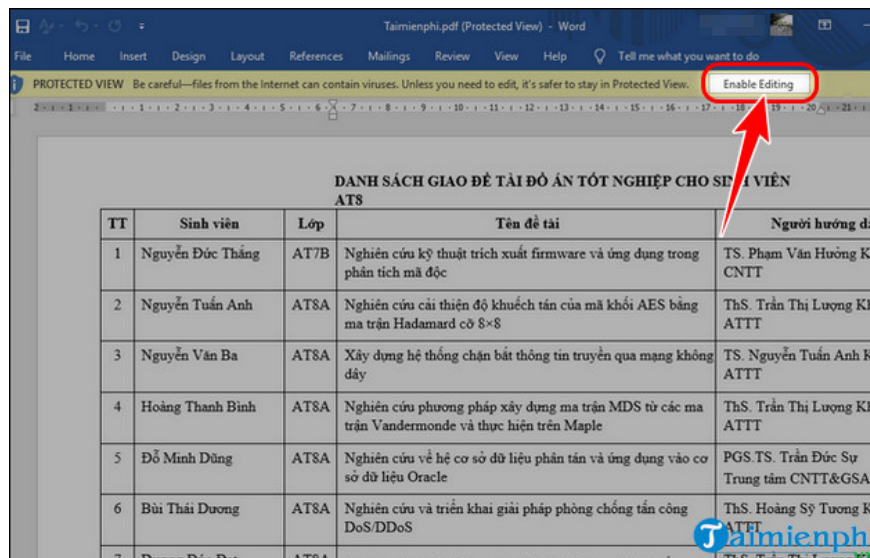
Taimienphi.pdf (Protected View) - Word

File Home Insert Design Layout References Mailings Review View Help Tell me what you want to do

PROTECTED VIEW Be careful—files from the Internet can contain viruses. Unless you need to edit, it's safer to stay in Protected View. Enable Editing

DANH SÁCH GIAO ĐỀ TÀI ĐỒ ÁN TỐT NGHIỆP CHO SINH VIÊN AT8

| TT | Sinh viên | Lớp | Tên đề tài | Người hướng d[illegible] |
|---|---|---|---|---|
| 1 | Nguyễn Đức Thắng | AT7B | Nghiên cứu kỹ thuật trích xuất firmware và ứng dụng trong phân tích mã độc | TS. Phạm Văn Hưởng K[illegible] CNTT |
| 2 | Nguyễn Tuấn Anh | AT8A | Nghiên cứu cải thiện độ khuếch tán của mã khối AES bằng ma trận Hadamard cỡ 8×8 | ThS. Trần Thị Lượng K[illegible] ATTT |
| 3 | Nguyễn Văn Ba | AT8A | Xây dựng hệ thống chặn bắt thông tin truyền qua mạng không dây | TS. Nguyễn Tuấn Anh K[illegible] ATTT |
| 4 | Hoàng Thanh Bình | AT8A | Nghiên cứu phương pháp xây dựng ma trận MDS từ các ma trận Vandermonde và thực hiện trên Maple | ThS. Trần Thị Lượng K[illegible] ATTT |
| 5 | Đỗ Minh Dũng | AT8A | Nghiên cứu về hệ cơ sở dữ liệu phân tán và ứng dụng vào cơ sở dữ liệu Oracle | PGS.TS. Trần Đức Sự Trung tâm CNTT&GSA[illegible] |
| 6 | Bùi Thái Dương | AT8A | Nghiên cứu và triển khai giải pháp phòng chống tấn công DoS/DDoS | ThS. Hoàng Sỹ Tương K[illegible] ATTT |

Taimienph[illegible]